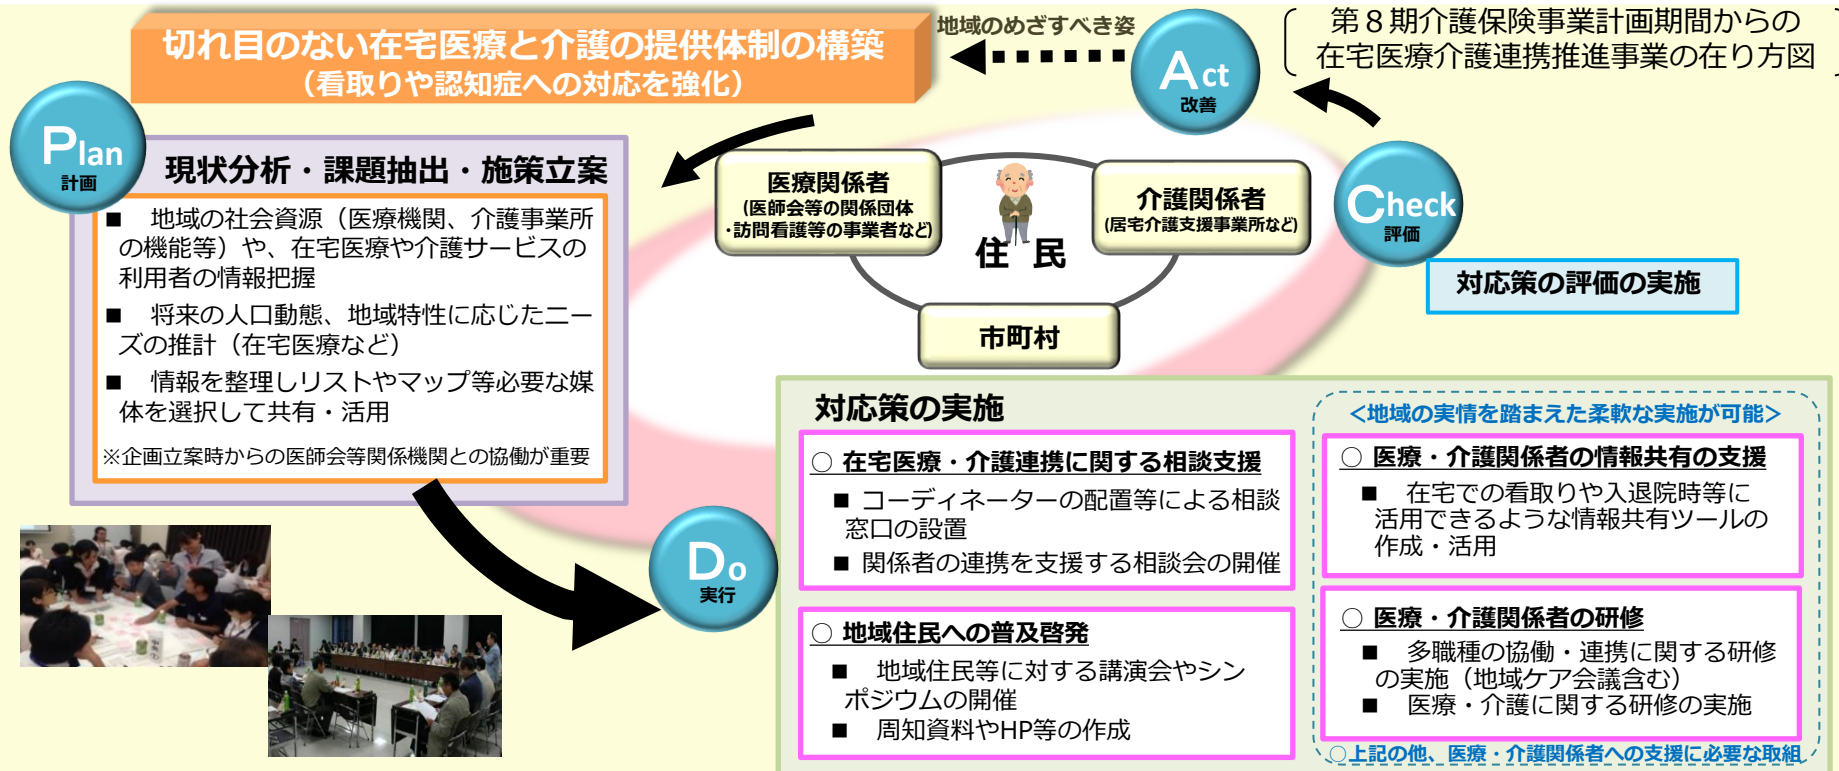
切れ目のない在宅医療と介護の提供体制の構築
（看取りや認知症への対応を強化）

地域のめざすべき姿

Act
改善

第８期介護保険事業計画期間からの在宅医療介護連携推進事業の在り方図

Plan
計画

現状分析・課題抽出・施策立案

■ 地域の社会資源（医療機関、介護事業所の機能等）や、在宅医療や介護サービスの利用者の情報把握

■ 将来の人口動態、地域特性に応じたニーズの推計（在宅医療など）

■ 情報を整理しリストやマップ等必要な媒体を選択して共有・活用

※企画立案時からの医師会等関係機関との協働が重要

医療関係者
（医師会等の関係団体・訪問看護等の事業者など）

住民

介護関係者
（居宅介護支援事業所など）

市町村

Check
評価

対応策の評価の実施

Do
実行

対応策の実施

＜地域の実情を踏まえた柔軟な実施が可能＞

○ 在宅医療・介護連携に関する相談支援
■ コーディネーターの配置等による相談窓口の設置
■ 関係者の連携を支援する相談会の開催

○ 医療・介護関係者の情報共有の支援
■ 在宅での看取りや入退院時等に活用できるような情報共有ツールの作成・活用

○ 地域住民への普及啓発
■ 地域住民等に対する講演会やシンポジウムの開催
■ 周知資料やHP等の作成

○ 医療・介護関係者の研修
■ 多職種の協働・連携に関する研修の実施（地域ケア会議含む）
■ 医療・介護に関する研修の実施

○上記の他、医療・介護関係者への支援に必要な取組